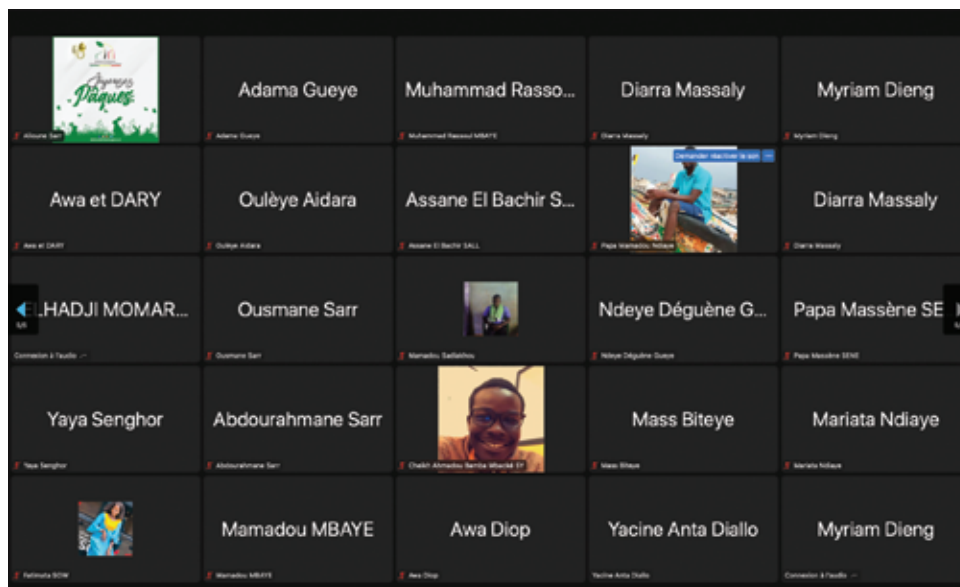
Joyeuses Pâques

Alioune Sarr

Adama Gueye

Adama Gueye

Muhammad Rasso...

Muhammad Rassoul MBAYE

Diarra Massaly

Diarra Massaly

Myriam Dieng

Myriam Dieng

Awa et DARY

Awa et DARY

Oulèye Aidara

Oulèye Aidara

Assane El Bachir S...

Assane El Bachir SALL

Demander réactivet le son

Papa Mamadou Ndiaye

Diarra Massaly

Diarra Massaly

ELHADJI MOMAR...

5/6

Connexion à l'audio

Ousmane Sarr

Ousmane Sarr

Mamadou Sadiakhou

Ndeye Déguène G...

Ndeye Déguène Gueye

Papa Massène SE

Papa Massène SENE

Yaya Senghor

Yaya Senghor

Abdourahmane Sarr

Abdourahmane Sarr

Cheikh Ahmadou Bamba Mbacké SY

Mass Biteye

Mass Biteye

Mariata Ndiaye

Mariata Ndiaye

Fatimata BOW

Mamadou MBAYE

Mamadou MBAYE

Awa Diop

Awa Diop

Yacine Anta Diallo

Yacine Anta Diallo

Myriam Dieng

Connexion à l'audio